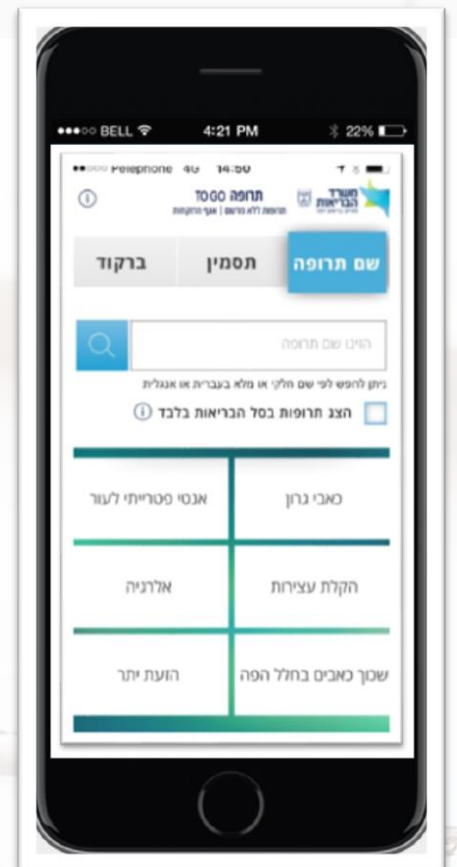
●●●○○ BELL 4:21 PM 22%

●●○○○ Pelephone 4G 14:50

משרד הבריאות

תרופה TOGO
תרופות ללא מרשם | אגף הרוקחות

שם תרופה

תסמין

ברקוד

הזינו שם תרופה

ניתן לחפש לפי שם חלקי או מלא בעברית או אנגלית

הצג תרופות בסל הבריאות בלבד

| כאבי גרון | אנטי פטרייתי לעור |
|---|---|
| הקלת עצירות | אלרגיה |
| שכוך כאבים בחלל הפה | הזעת יתר |